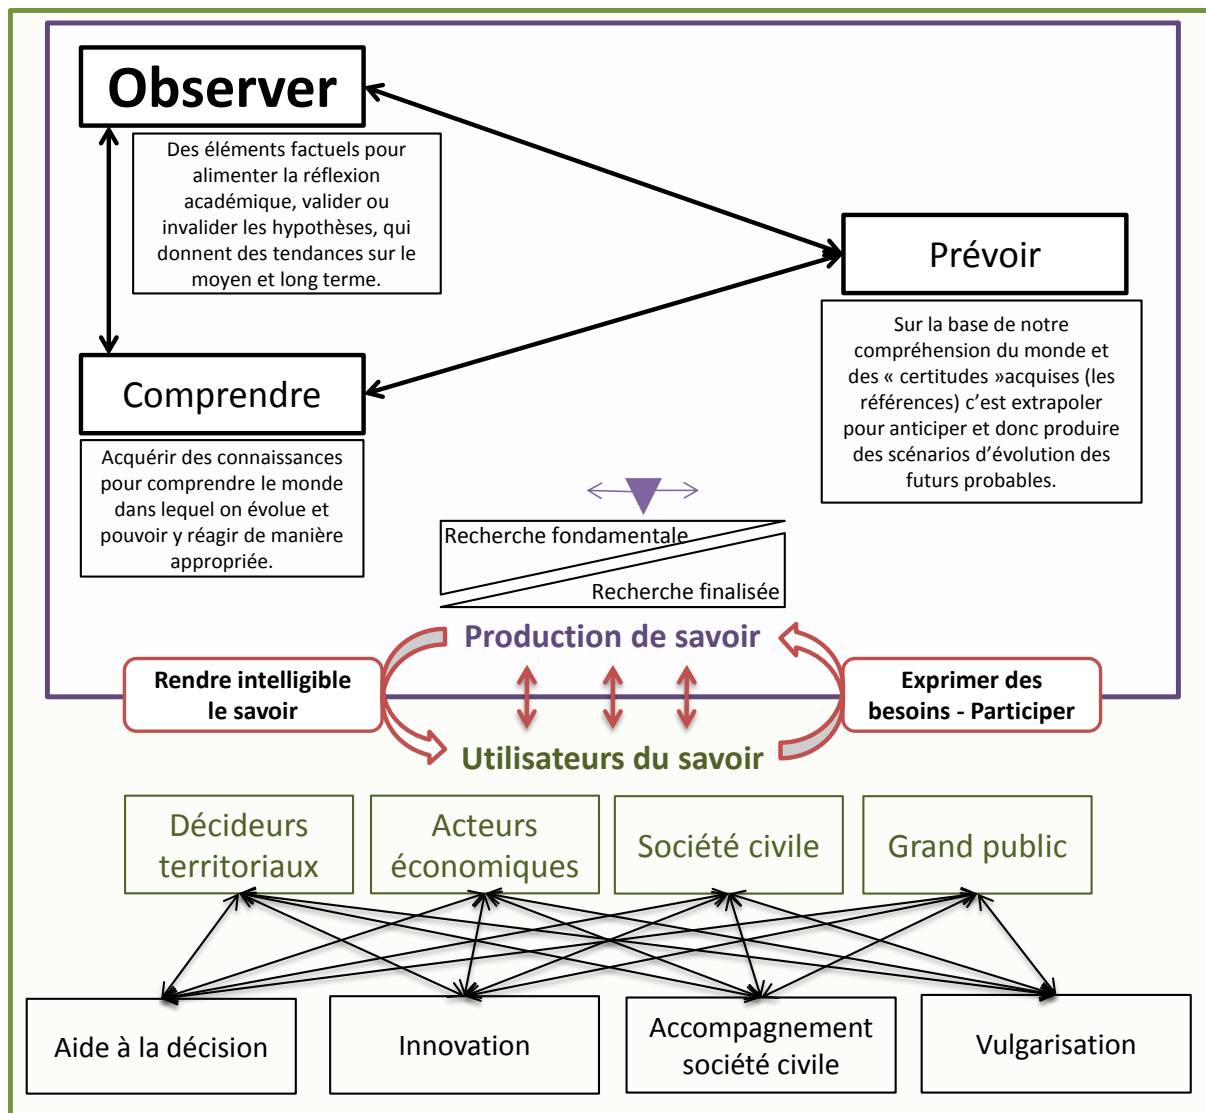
Observer

Des éléments factuels pour alimenter la réflexion académique, valider ou invalider les hypothèses, qui donnent des tendances sur le moyen et long terme.

Prévoir

Sur la base de notre compréhension du monde et des « certitudes »acquises (les références) c'est extrapoler pour anticiper et donc produire des scénarios d'évolution des futurs probables.

Comprendre

Acquérir des connaissances pour comprendre le monde dans lequel on évolue et pouvoir y réagir de manière appropriée.

Recherche fondamentale

Recherche finalisée

Production de savoir

Rendre intelligible le savoir

Exprimer des besoins - Participer

Utilisateurs du savoir

Décideurs territoriaux

Acteurs économiques

Société civile

Grand public

Aide à la décision

Innovation

Accompagnement société civile

Vulgarisation